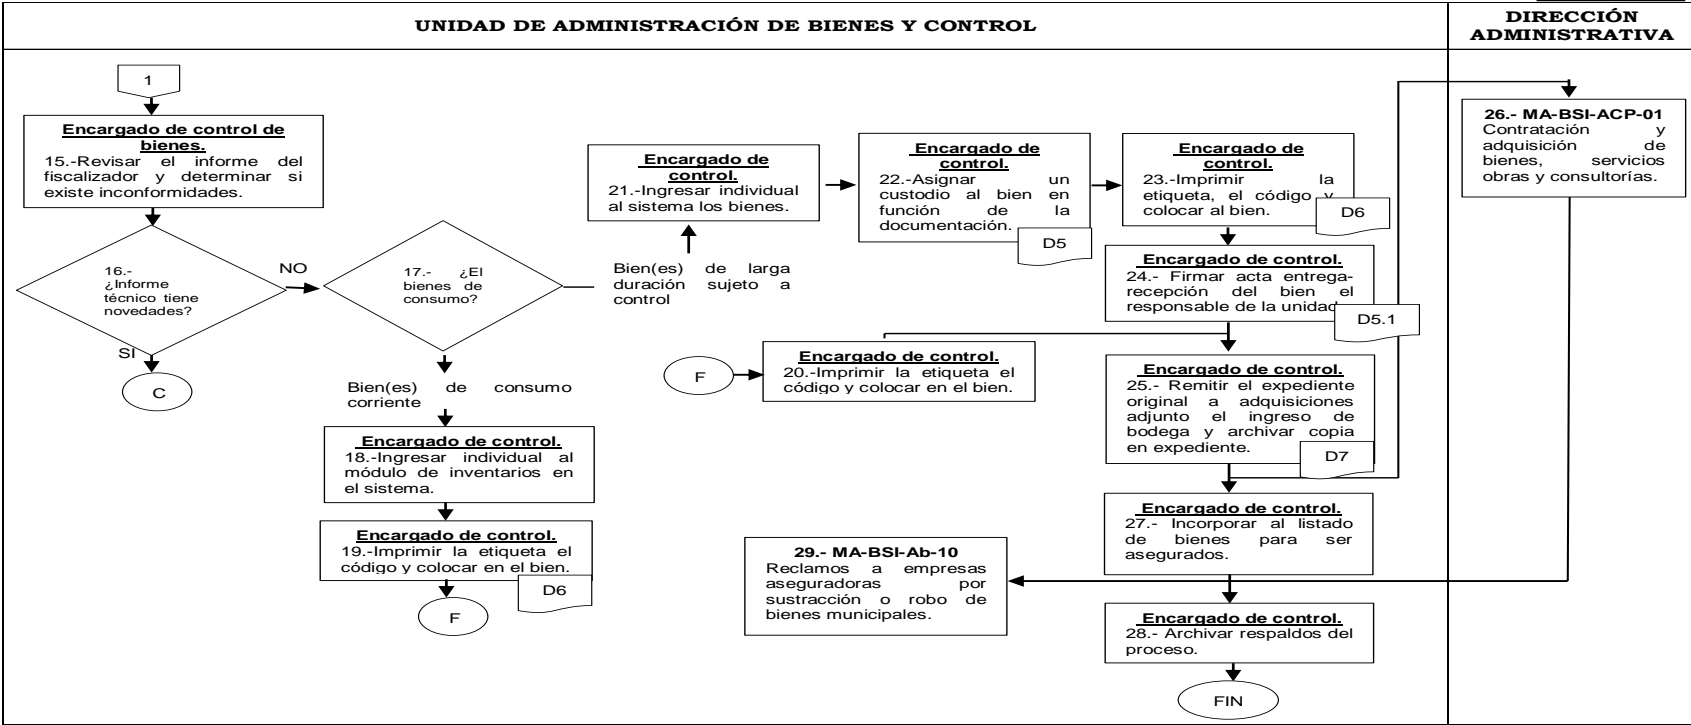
UNIDAD DE ADMINISTRACIÓN DE BIENES Y CONTROL

DIRECCIÓN ADMINISTRATIVA

1

Encargado de control de bienes.
15.-Revisar el informe del fiscalizador y determinar si existe inconformidades.

16.- ¿Informe técnico tiene novedades?

NO

SI

C

17.- ¿El bienes de consumo?

Bien(es) de larga duración sujeto a control

Bien(es) de consumo corriente

Encargado de control.
18.-Ingresar individual al módulo de inventarios en el sistema.

Encargado de control.
19.-Imprimir la etiqueta el código y colocar en el bien.

D6

F

Encargado de control.
21.-Ingresar individual al sistema los bienes.

Encargado de control.
22.-Asignar un custodio al bien en función de la documentación.

D5

Encargado de control.
23.-Imprimir la etiqueta, el código y colocar al bien.

D6

Encargado de control.
24.- Firmar acta entrega-recepción del bien el responsable de la unidad.

D5.1

F

Encargado de control.
20.-Imprimir la etiqueta el código y colocar en el bien.

Encargado de control.
25.- Remitir el expediente original a adquisiciones adjunto el ingreso de bodega y archivar copia en expediente.

D7

Encargado de control.
27.- Incorporar al listado de bienes para ser asegurados.

29.- MA-BSI-Ab-10
Reclamos a empresas aseguradoras por sustracción o robo de bienes municipales.

Encargado de control.
28.- Archivar respaldos del proceso.

FIN

26.- MA-BSI-ACP-01
Contratación y adquisición de bienes, servicios obras y consultorías.